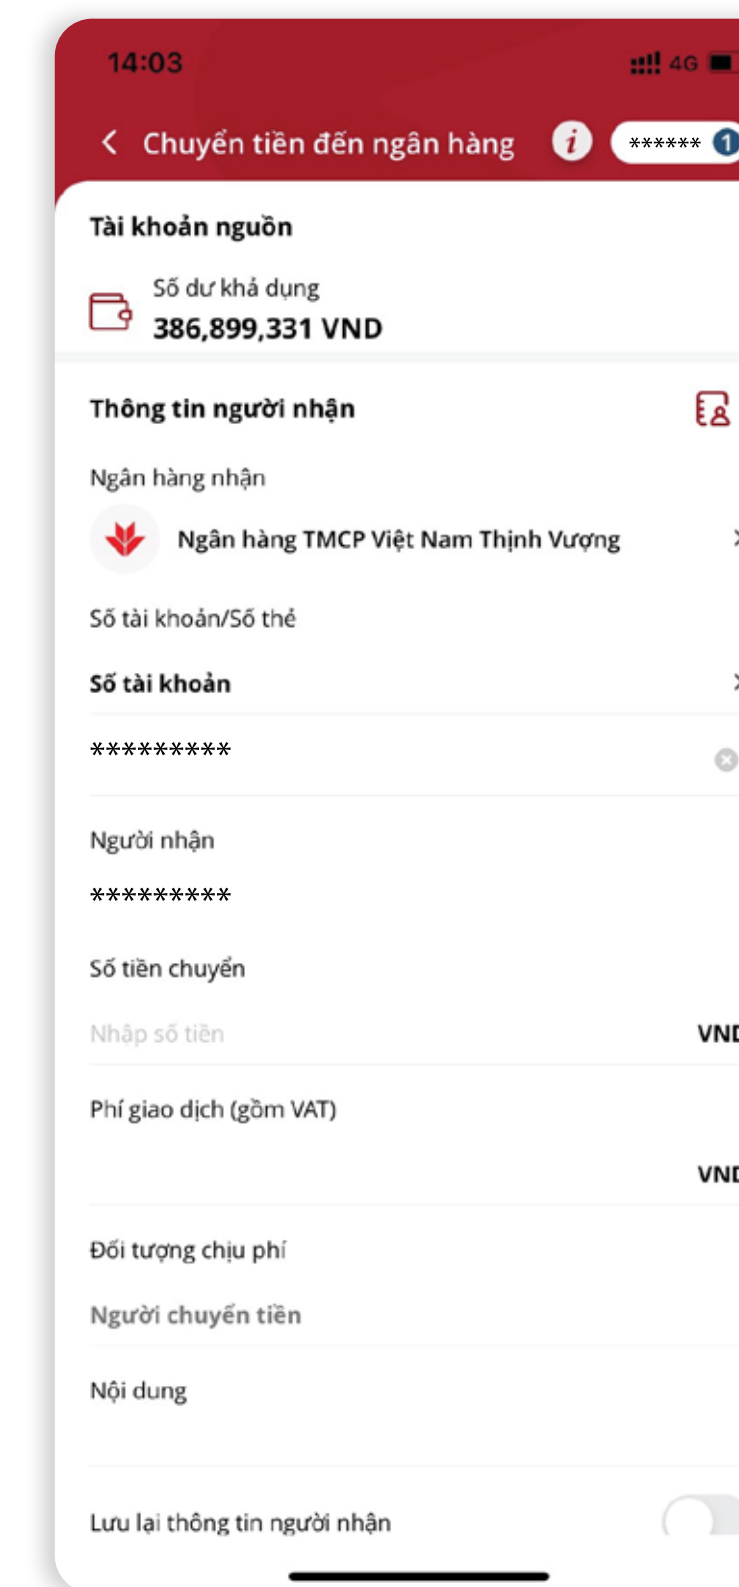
14:03

4G

Chuyển tiền đến ngân hàng

i

****** 1

Tài khoản nguồn

Số dư khả dụng

386,899,331 VND

Thông tin người nhận

Ngân hàng nhận

Ngân hàng TMCP Việt Nam Thịnh Vượng

Số tài khoản/Số thẻ

Số tài khoản

*********

Người nhận

*********

Số tiền chuyển

Nhập số tiền

VN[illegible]

Phí giao dịch (gồm VAT)

VN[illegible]

Đối tượng chịu phí

Người chuyển tiền

Nội dung

Lưu lại thông tin người nhận